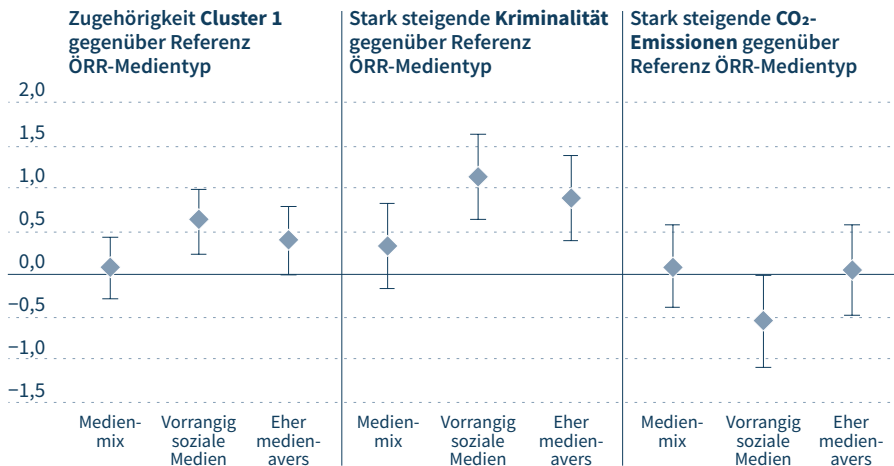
Zugehörigkeit **Cluster 1** gegenüber Referenz ÖRR-Medientyp

Stark steigende **Kriminalität** gegenüber Referenz ÖRR-Medientyp

Stark steigende **$CO_2$-Emissionen** gegenüber Referenz ÖRR-Medientyp

2,0
1,5
1,0
0,5
0,0
-0,5
-1,0
-1,5

Medienmix
Vorrangig soziale Medien
Eher medienavers

Medienmix
Vorrangig soziale Medien
Eher medienavers

Medienmix
Vorrangig soziale Medien
Eher medienavers